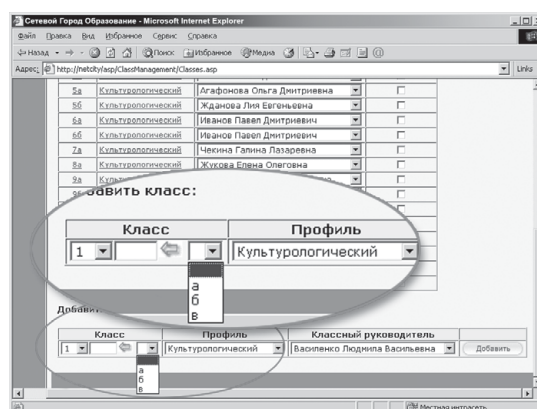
Сетевой Город Образование - Microsoft Internet Explorer

Файл Правка Вид Избранное Сервис Справка

Назад Поиск Избранное Медиа

Адрес: http://netcity/asp/ClassManagement/Classes.asp

Links

| | | | |
|---|---|---|---|
| 5а | Культурологический | Агафонова Ольга Дмитриевна | |
| 5б | Культурологический | Жданова Лия Евгеньевна | |
| 6а | Культурологический | Иванов Павел Дмитриевич | |
| 6б | Культурологический | Иванов Павел Дмитриевич | |
| 7а | Культурологический | Чекина Галина Лазаревна | |
| 8а | Культурологический | Жукова Елена Олеговна | |
| 9а | Культурологический | | |
| 9б | | | |

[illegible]авить класс:

| Класс | Профиль |
|---|---|
| 1 | Культурологический |

а
б
в

Добав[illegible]

| Класс | Профиль | Классный руководитель | |
|---|---|---|---|
| 1 | Культурологический | Василенко Людмила Васильевна | Добавить |

а
б
в

Местная интрасеть